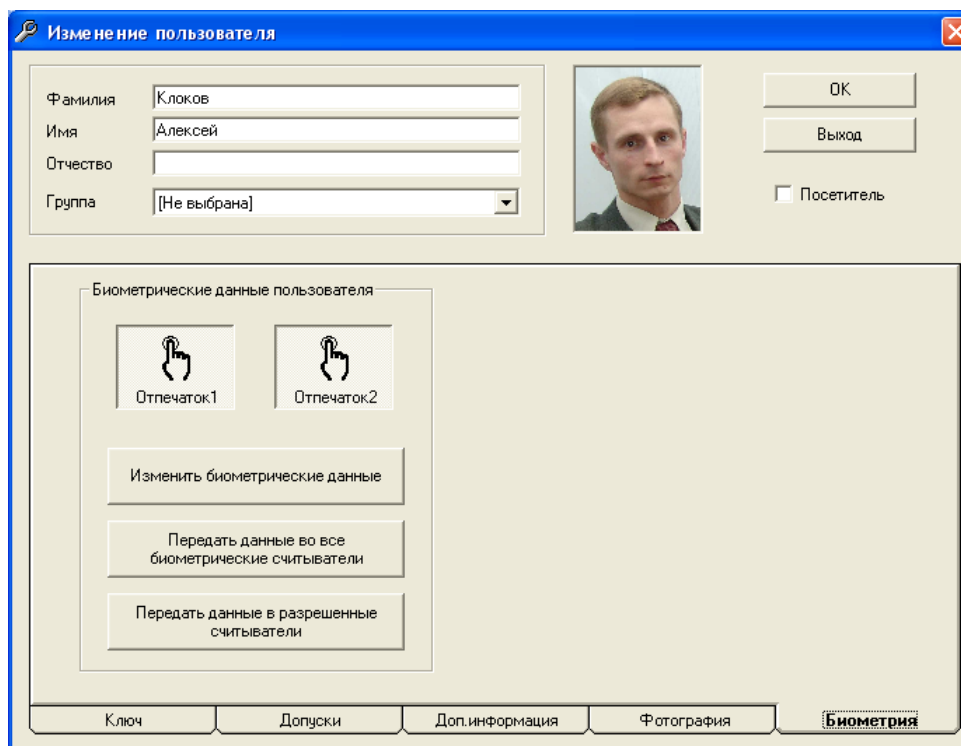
Изменение пользователя

Фамилия Клоков
Имя Алексей
Отчество
Группа [Не выбрана]

OK
Выход
Посетитель

Биометрические данные пользователя

Отпечаток1
Отпечаток2

Изменить биометрические данные

Передать данные во все биометрические считыватели

Передать данные в разрешенные считыватели

Ключ
Допуски
Доп.информация
Фотография
Биометрия